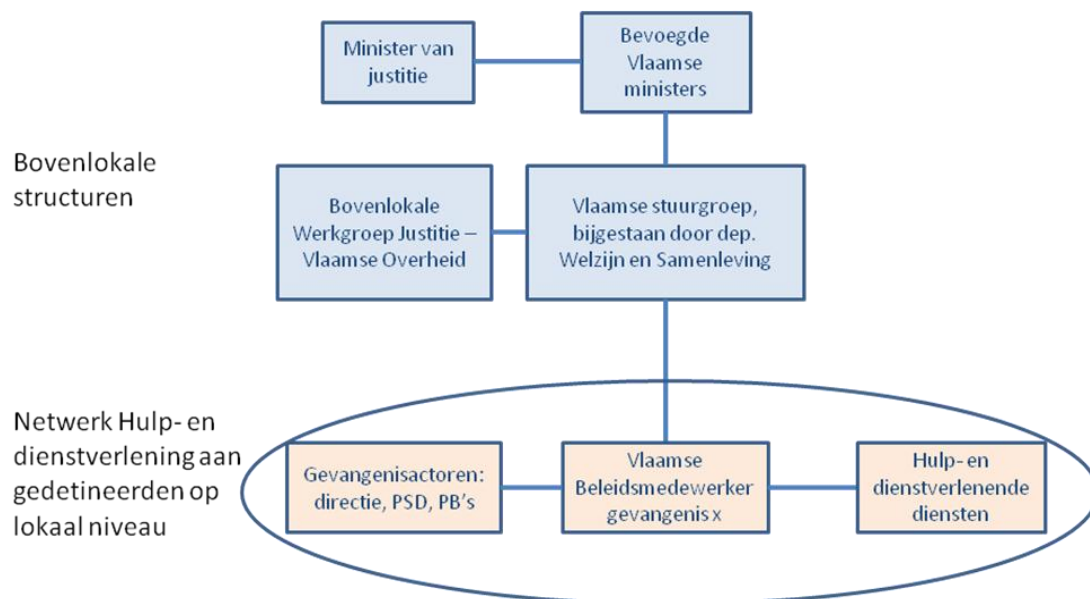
Minister van justitie

Bevoegde Vlaamse ministers

Bovenlokale structuren

Bovenlokale Werkgroep Justitie – Vlaamse Overheid

Vlaamse stuurgroep, bijgestaan door dep. Welzijn en Samenleving

Netwerk Hulp- en dienstverlening aan gedetineerden op lokaal niveau

Gevangenisactoren: directie, PSD, PB's

Vlaamse Beleidsmedewerker gevangenis x

Hulp- en dienstverlenende diensten